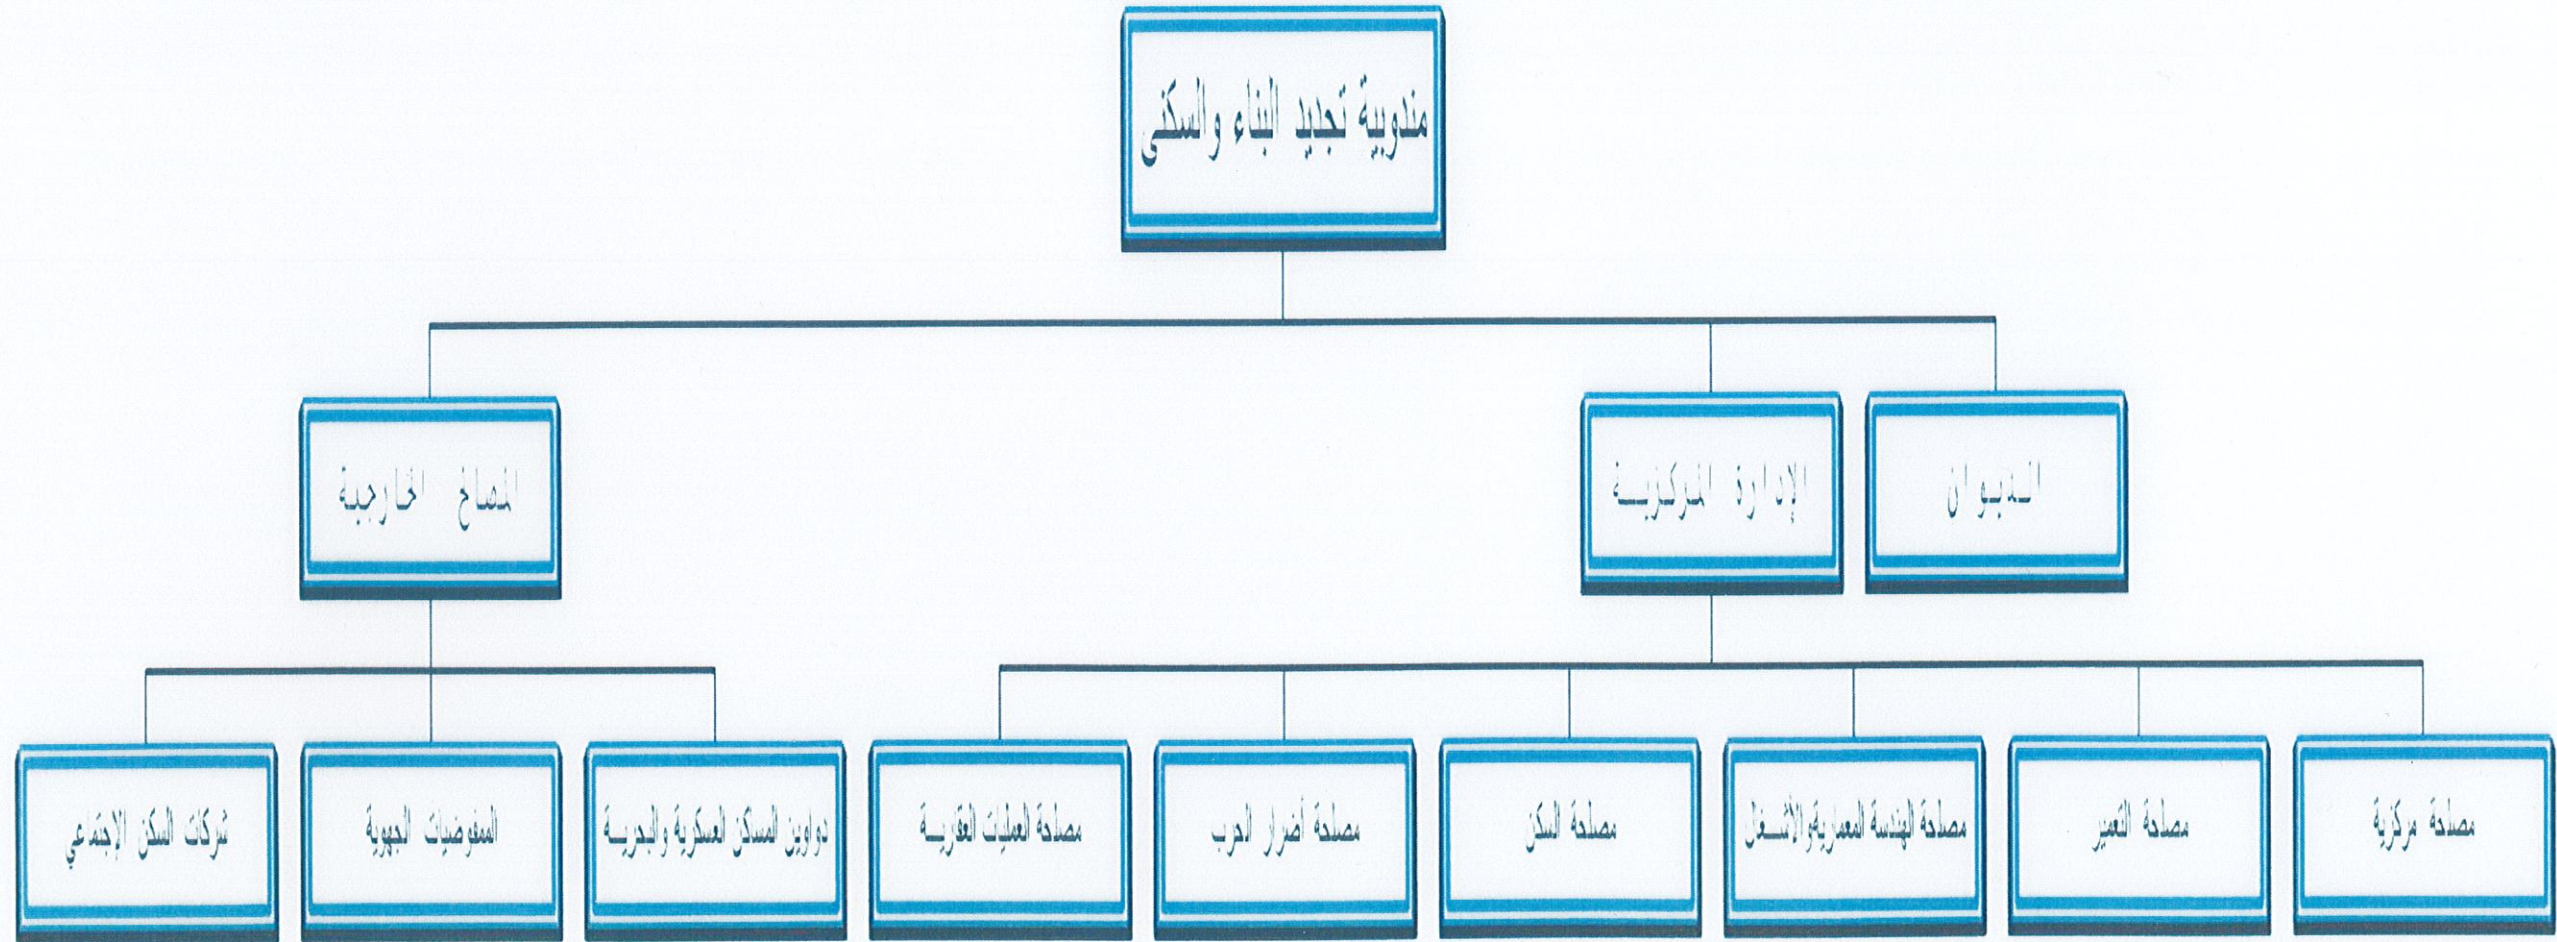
مندوبية تجديد البناء والسكنى

الديوان

الإدارة المركزيــة

المصالح الخارجية

مصلحة مركزية

مصلحة التعمير

مصلحة الهندسة المعمارية والأشغال

مصلحة السكن

مصلحة أضرار الحرب

مصلحة العمليات العقاريــة

دواوين المساكن العسكرية والبحريــة

المفوضيات الجهوية

شركات السكن الإجتماعي